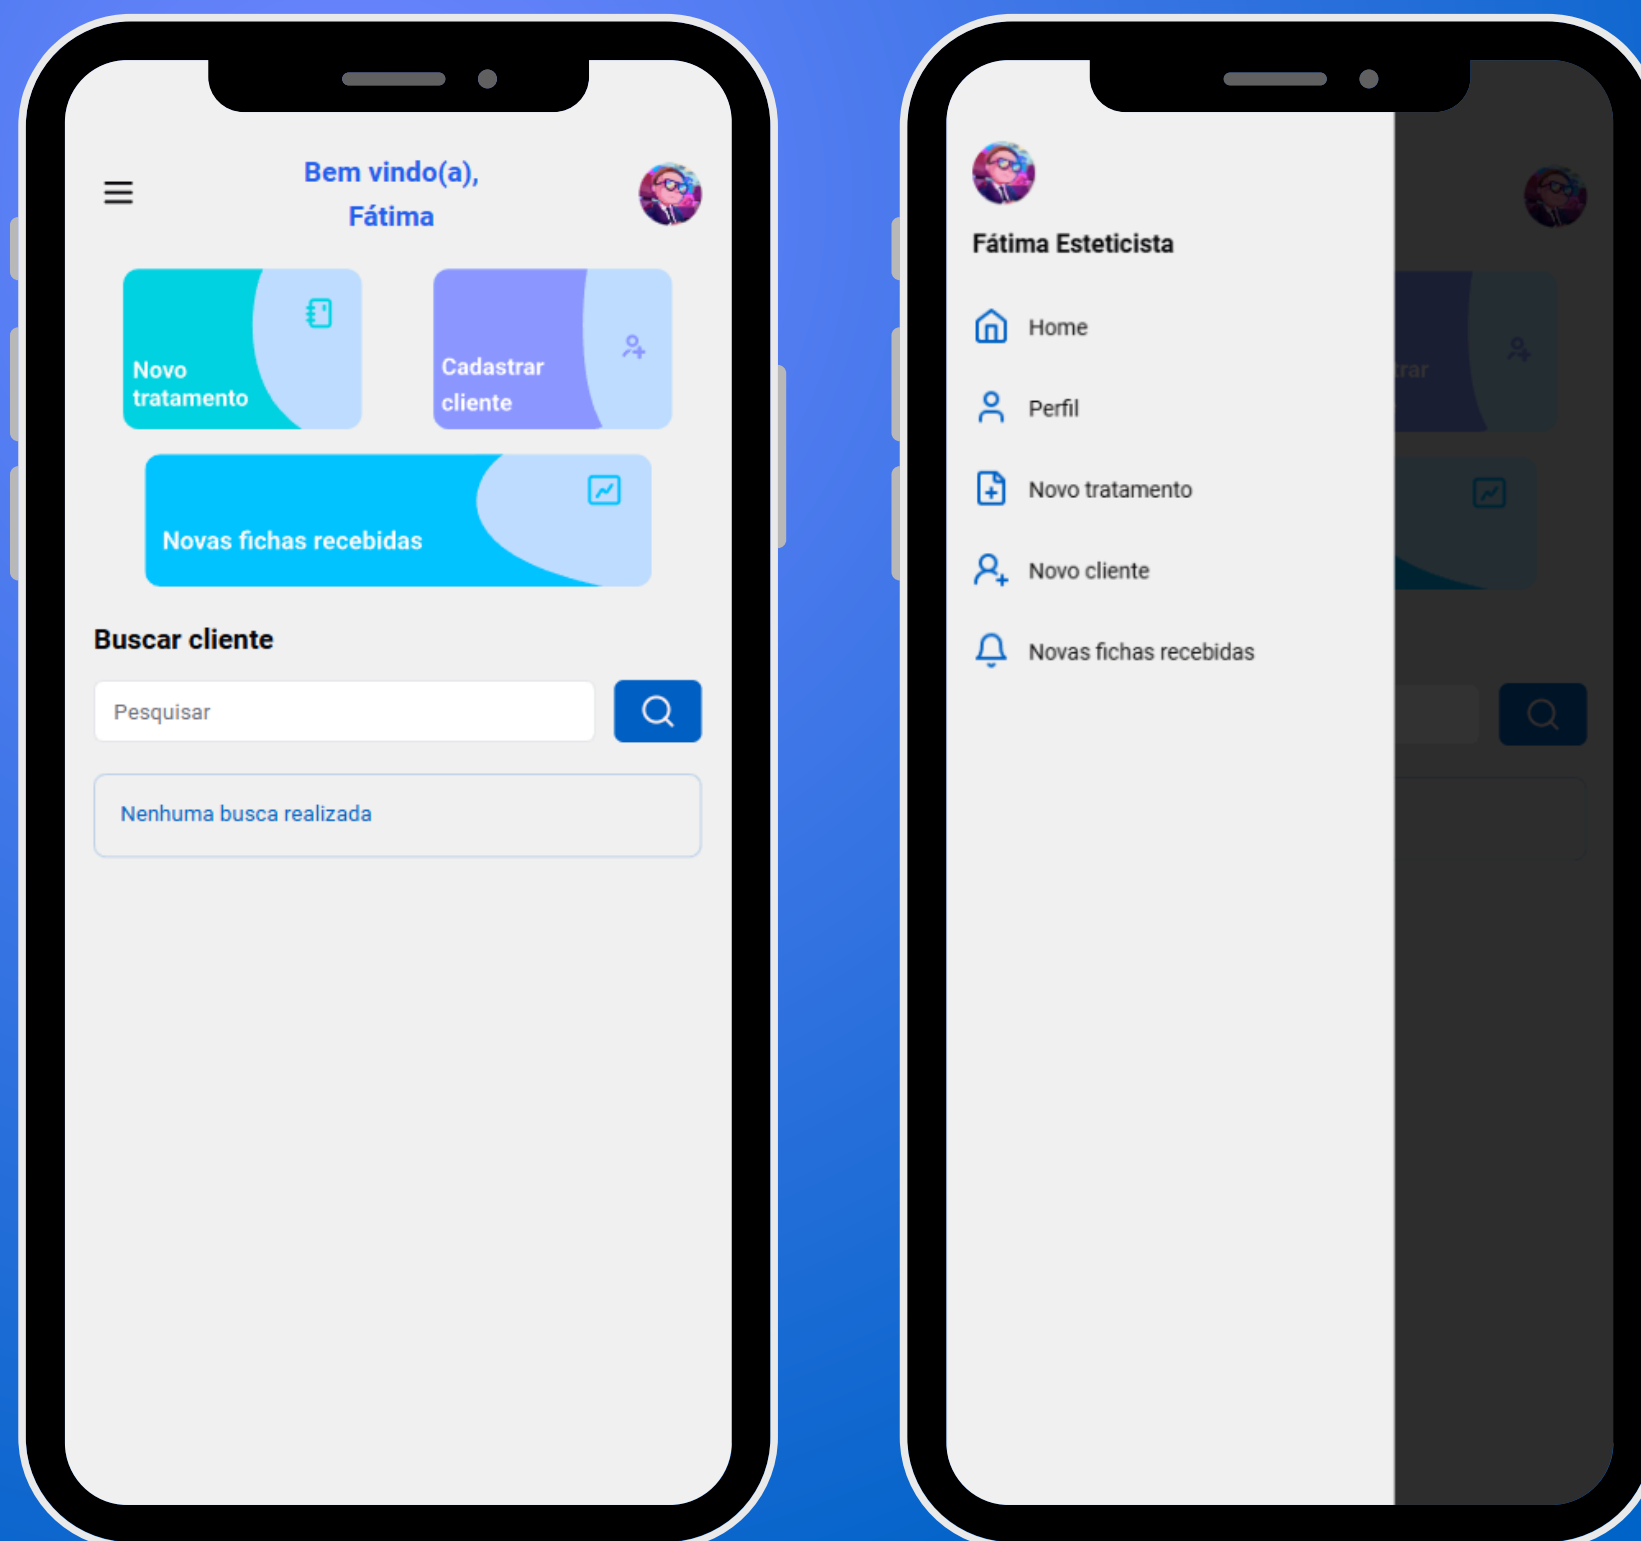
Bem vindo(a),
Fátima

Novo tratamento

Cadastrar cliente

Novas fichas recebidas

Buscar cliente

Pesquisar

Nenhuma busca realizada

Fátima Esteticista

Home

Perfil

Novo tratamento

Novo cliente

Novas fichas recebidas

rar